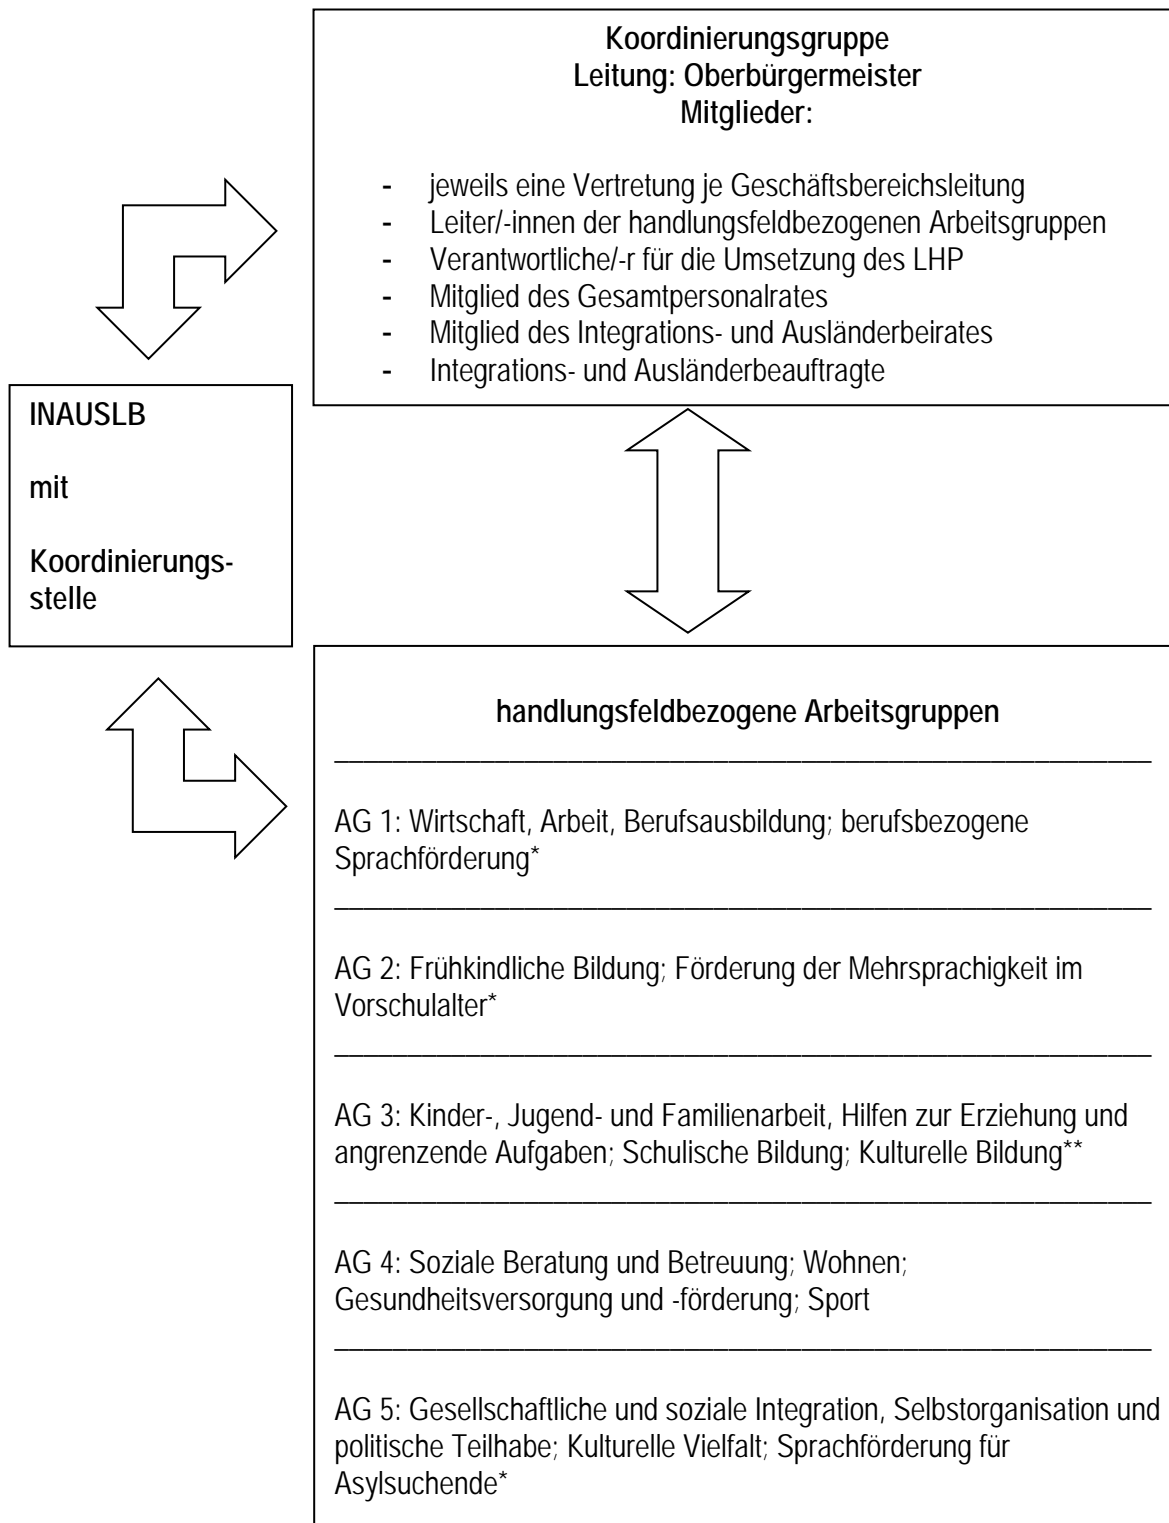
**Koordinierungsgruppe**
**Leitung: Oberbürgermeister**
**Mitglieder:**

- jeweils eine Vertretung je Geschäftsbereichsleitung
- Leiter/-innen der handlungsfeldbezogenen Arbeitsgruppen
- Verantwortliche/-r für die Umsetzung des LHP
- Mitglied des Gesamtpersonalrates
- Mitglied des Integrations- und Ausländerbeirates
- Integrations- und Ausländerbeauftragte

**INAUSLB**

**mit**

**Koordinierungsstelle**

**handlungsfeldbezogene Arbeitsgruppen**

AG 1: Wirtschaft, Arbeit, Berufsausbildung; berufsbezogene Sprachförderung*

AG 2: Frühkindliche Bildung; Förderung der Mehrsprachigkeit im Vorschulalter*

AG 3: Kinder-, Jugend- und Familienarbeit, Hilfen zur Erziehung und angrenzende Aufgaben; Schulische Bildung; Kulturelle Bildung**

AG 4: Soziale Beratung und Betreuung; Wohnen; Gesundheitsversorgung und -förderung; Sport

AG 5: Gesellschaftliche und soziale Integration, Selbstorganisation und politische Teilhabe; Kulturelle Vielfalt; Sprachförderung für Asylsuchende*